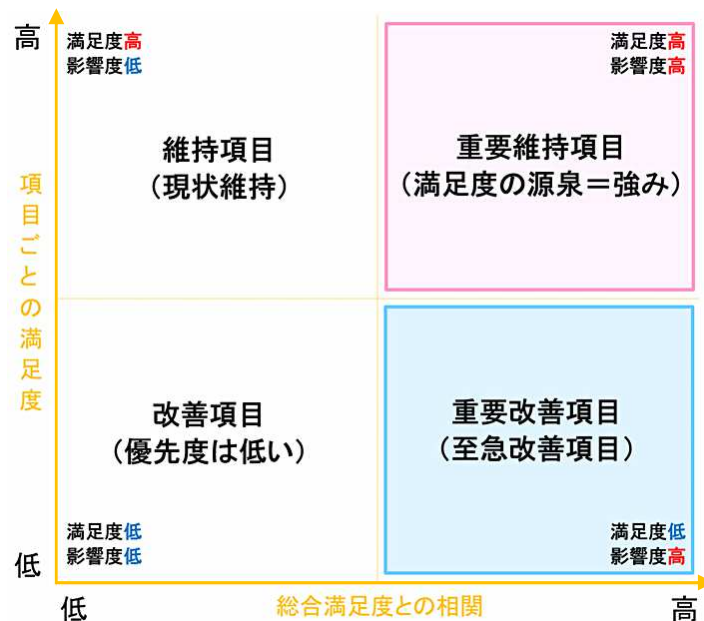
高

項目ごとの満足度

低

満足度高
影響度低

維持項目
（現状維持）

満足度高
影響度高

重要維持項目
（満足度の源泉＝強み）

改善項目
（優先度は低い）

重要改善項目
（至急改善項目）

満足度低
影響度低

満足度低
影響度高

低

総合満足度との相関

高